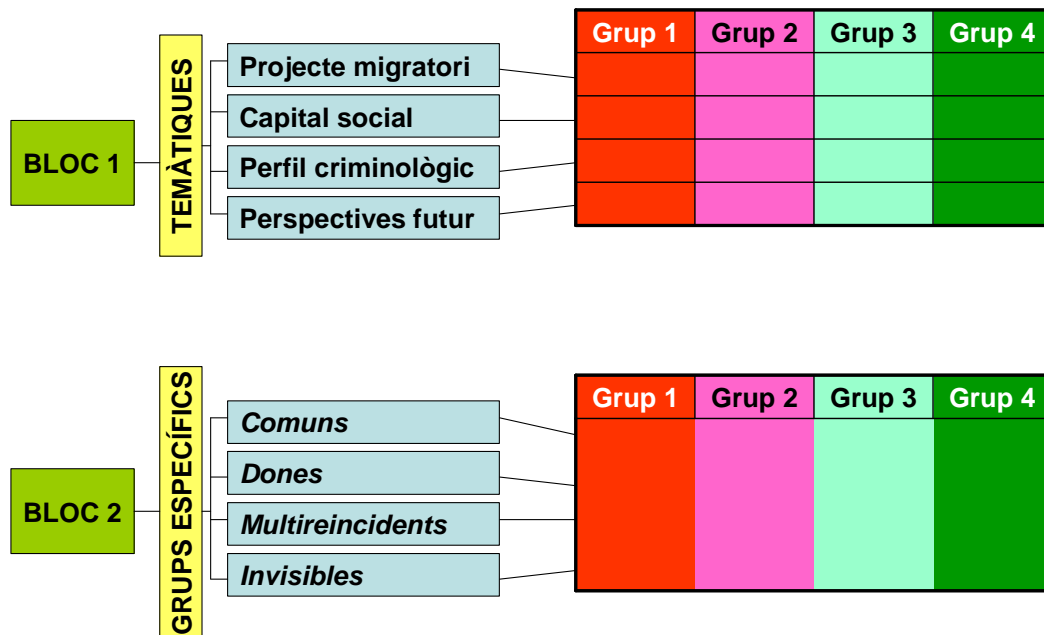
BLOC 1

TEMÀTIQUES

Projecte migratori
Capital social
Perfil criminològic
Perspectives futur

| Grup 1 | Grup 2 | Grup 3 | Grup 4 |
|---|---|---|---|
| | | | |
| | | | |
| | | | |
| | | | |

BLOC 2

GRUPS ESPECÍFICS

Comuns
Dones
Multireincidents
Invisibles

| Grup 1 | Grup 2 | Grup 3 | Grup 4 |
|---|---|---|---|
| | | | |